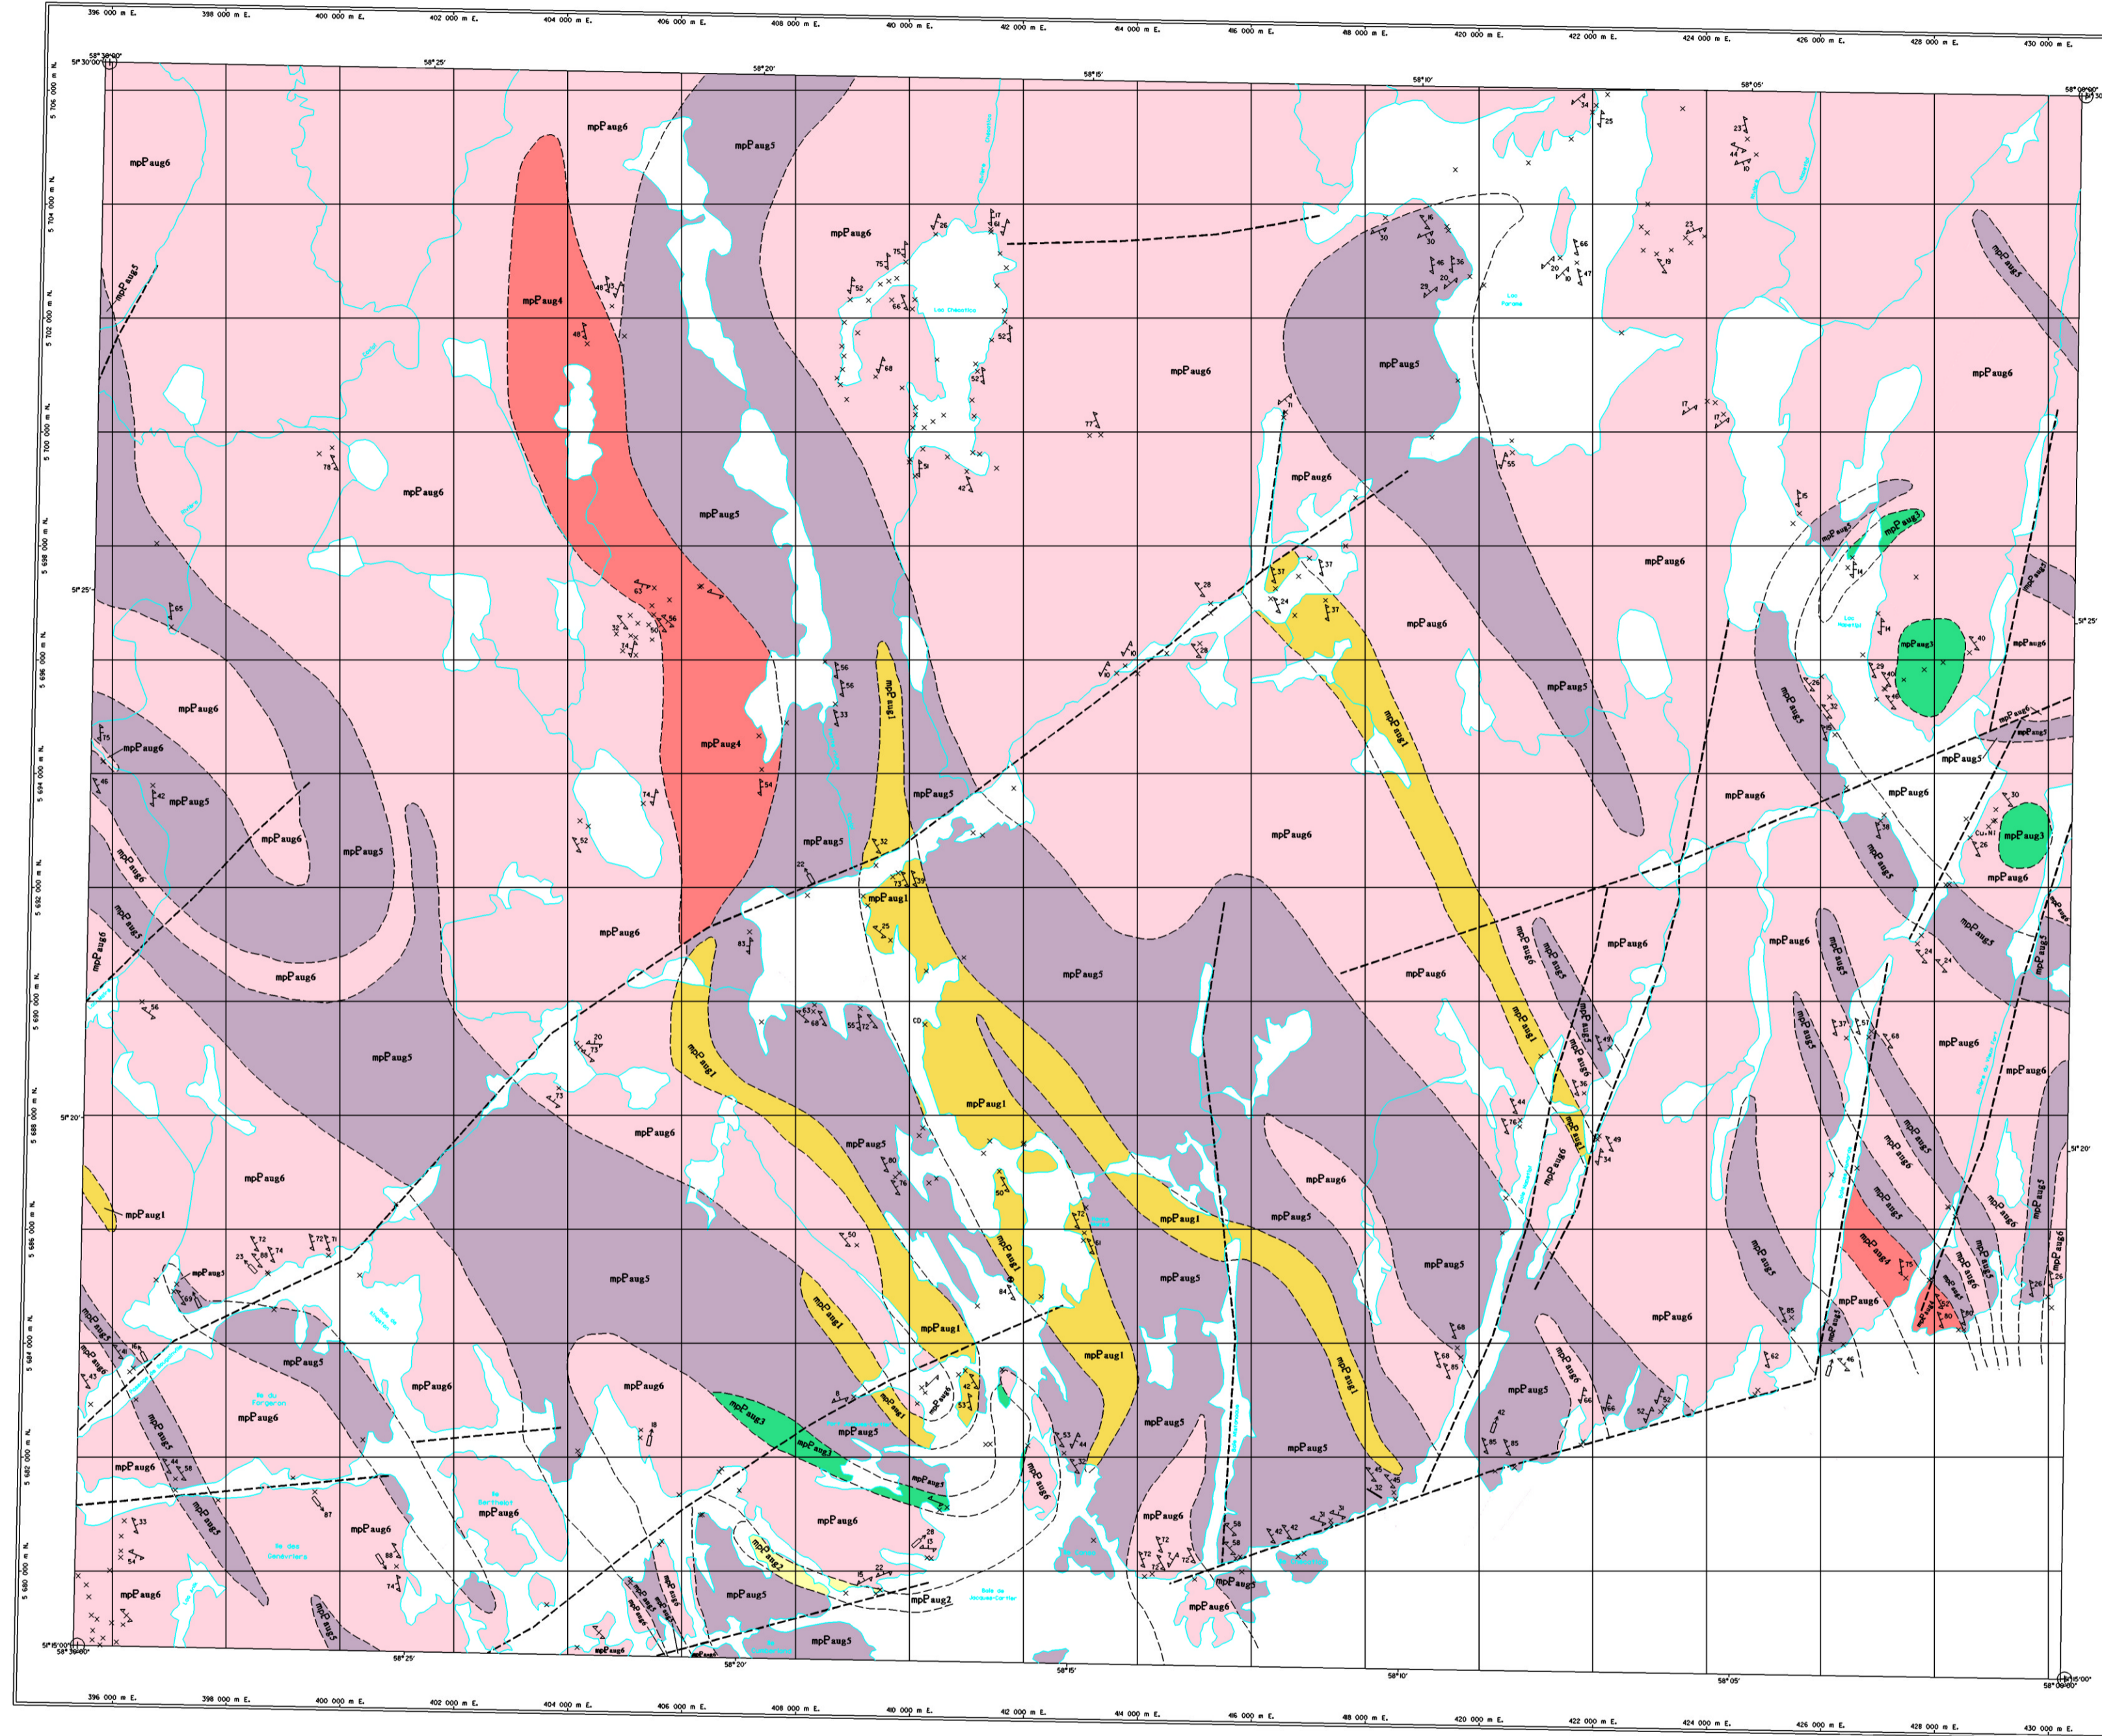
396 000 m E. 398 000 m E. 400 000 m E. 402 000 m E. 404 000 m E. 406 000 m E. 408 000 m E. 410 000 m E. 412 000 m E. 414 000 m E. 416 000 m E. 418 000 m E. 420 000 m E. 422 000 m E. 424 000 m E. 426 000 m E. 428 000 m E. 430 000 m E.

58°30'00" 51°30'00" 58°25' 58°20' 58°15' 58°10' 58°05' 58°00'00" 51°30'00"

5 706 000 m N. 5 704 000 m N. 5 702 000 m N. 5 700 000 m N. 5 698 000 m N. 5 696 000 m N. 5 694 000 m N. 5 692 000 m N. 5 690 000 m N. 5 688 000 m N. 5 686 000 m N. 5 684 000 m N. 5 682 000 m N. 5 680 000 m N.

51°25' 51°20' 51°15'00" 58°30'00" 51°25' 51°20' 51°15'00" 58°00'00"

mpPaug6 mpPaug6 mpPaug5 mpPaug4 mpPaug6 mpPaug6 mpPaug5 mpPaug6 mpPaug6 mpPaug5 mpPaug6 mpPaug6 mpPaug5 mpPaug3 mpPaug6 mpPaug6 mpPaug5 mpPaug5 mpPaug4 mpPaug1 mpPaug5 mpPaug6 mpPaug6 mpPaug5 mpPaug6 mpPaug6 mpPaug5 mpPaug6 mpPaug5 mpPaug3 mpPaug5 mpPaug3 mpPaug6 mpPaug6 mpPaug6 mpPaug5 mpPaug6 mpPaug6 mpPaug1 mpPaug1 mpPaug5 mpPaug6 mpPaug1 mpPaug6 mpPaug5 mpPaug6 mpPaug6 mpPaug5 mpPaug5 mpPaug1 mpPaug1 mpPaug1 mpPaug5 mpPaug6 mpPaug5 mpPaug6 mpPaug5 mpPaug6 mpPaug1 mpPaug5 mpPaug6 mpPaug6 mpPaug6 mpPaug5 mpPaug6 mpPaug1 mpPaug1 mpPaug1 mpPaug3 mpPaug3 mpPaug5 mpPaug5 mpPaug6 mpPaug5 mpPaug6 mpPaug5 mpPaug6 mpPaug2 mpPaug2 mpPaug5 mpPaug5 mpPaug6 mpPaug6 mpPaug4 mpPaug6 mpPaug5

Lac Okanitso Lac Petitsikapau Lac Mewetpi Île du Forgeron Île Berthelot Île des Genévriers Baie de Jacques-Cartier

CD Cu,Ni

34 25 23 44 10 26 17 61 75 52 66 68 52 52 51 42 77 71 30 36 29 20 66 20 47 23 19 48 48 63 56 50 74 32 78 65 75 46 42 52 74 54 56 56 33 37 37 24 28 10 28 15 14 14 40 29 40 32 26 32 30 38 26 22 83 63 68 55 72 20 73 73 25 56 50 80 76 72 84 6 42 53 53 44 28 15 22 18 87 33 54 89 74 43 44 58 69 23 86 72 74 72 71 68 85 44 49 34 36 45 66 66 52 42 85 85 62 46 75 62 80 37 57 68 24 24 26 72 72 42 42 58 58 32 45